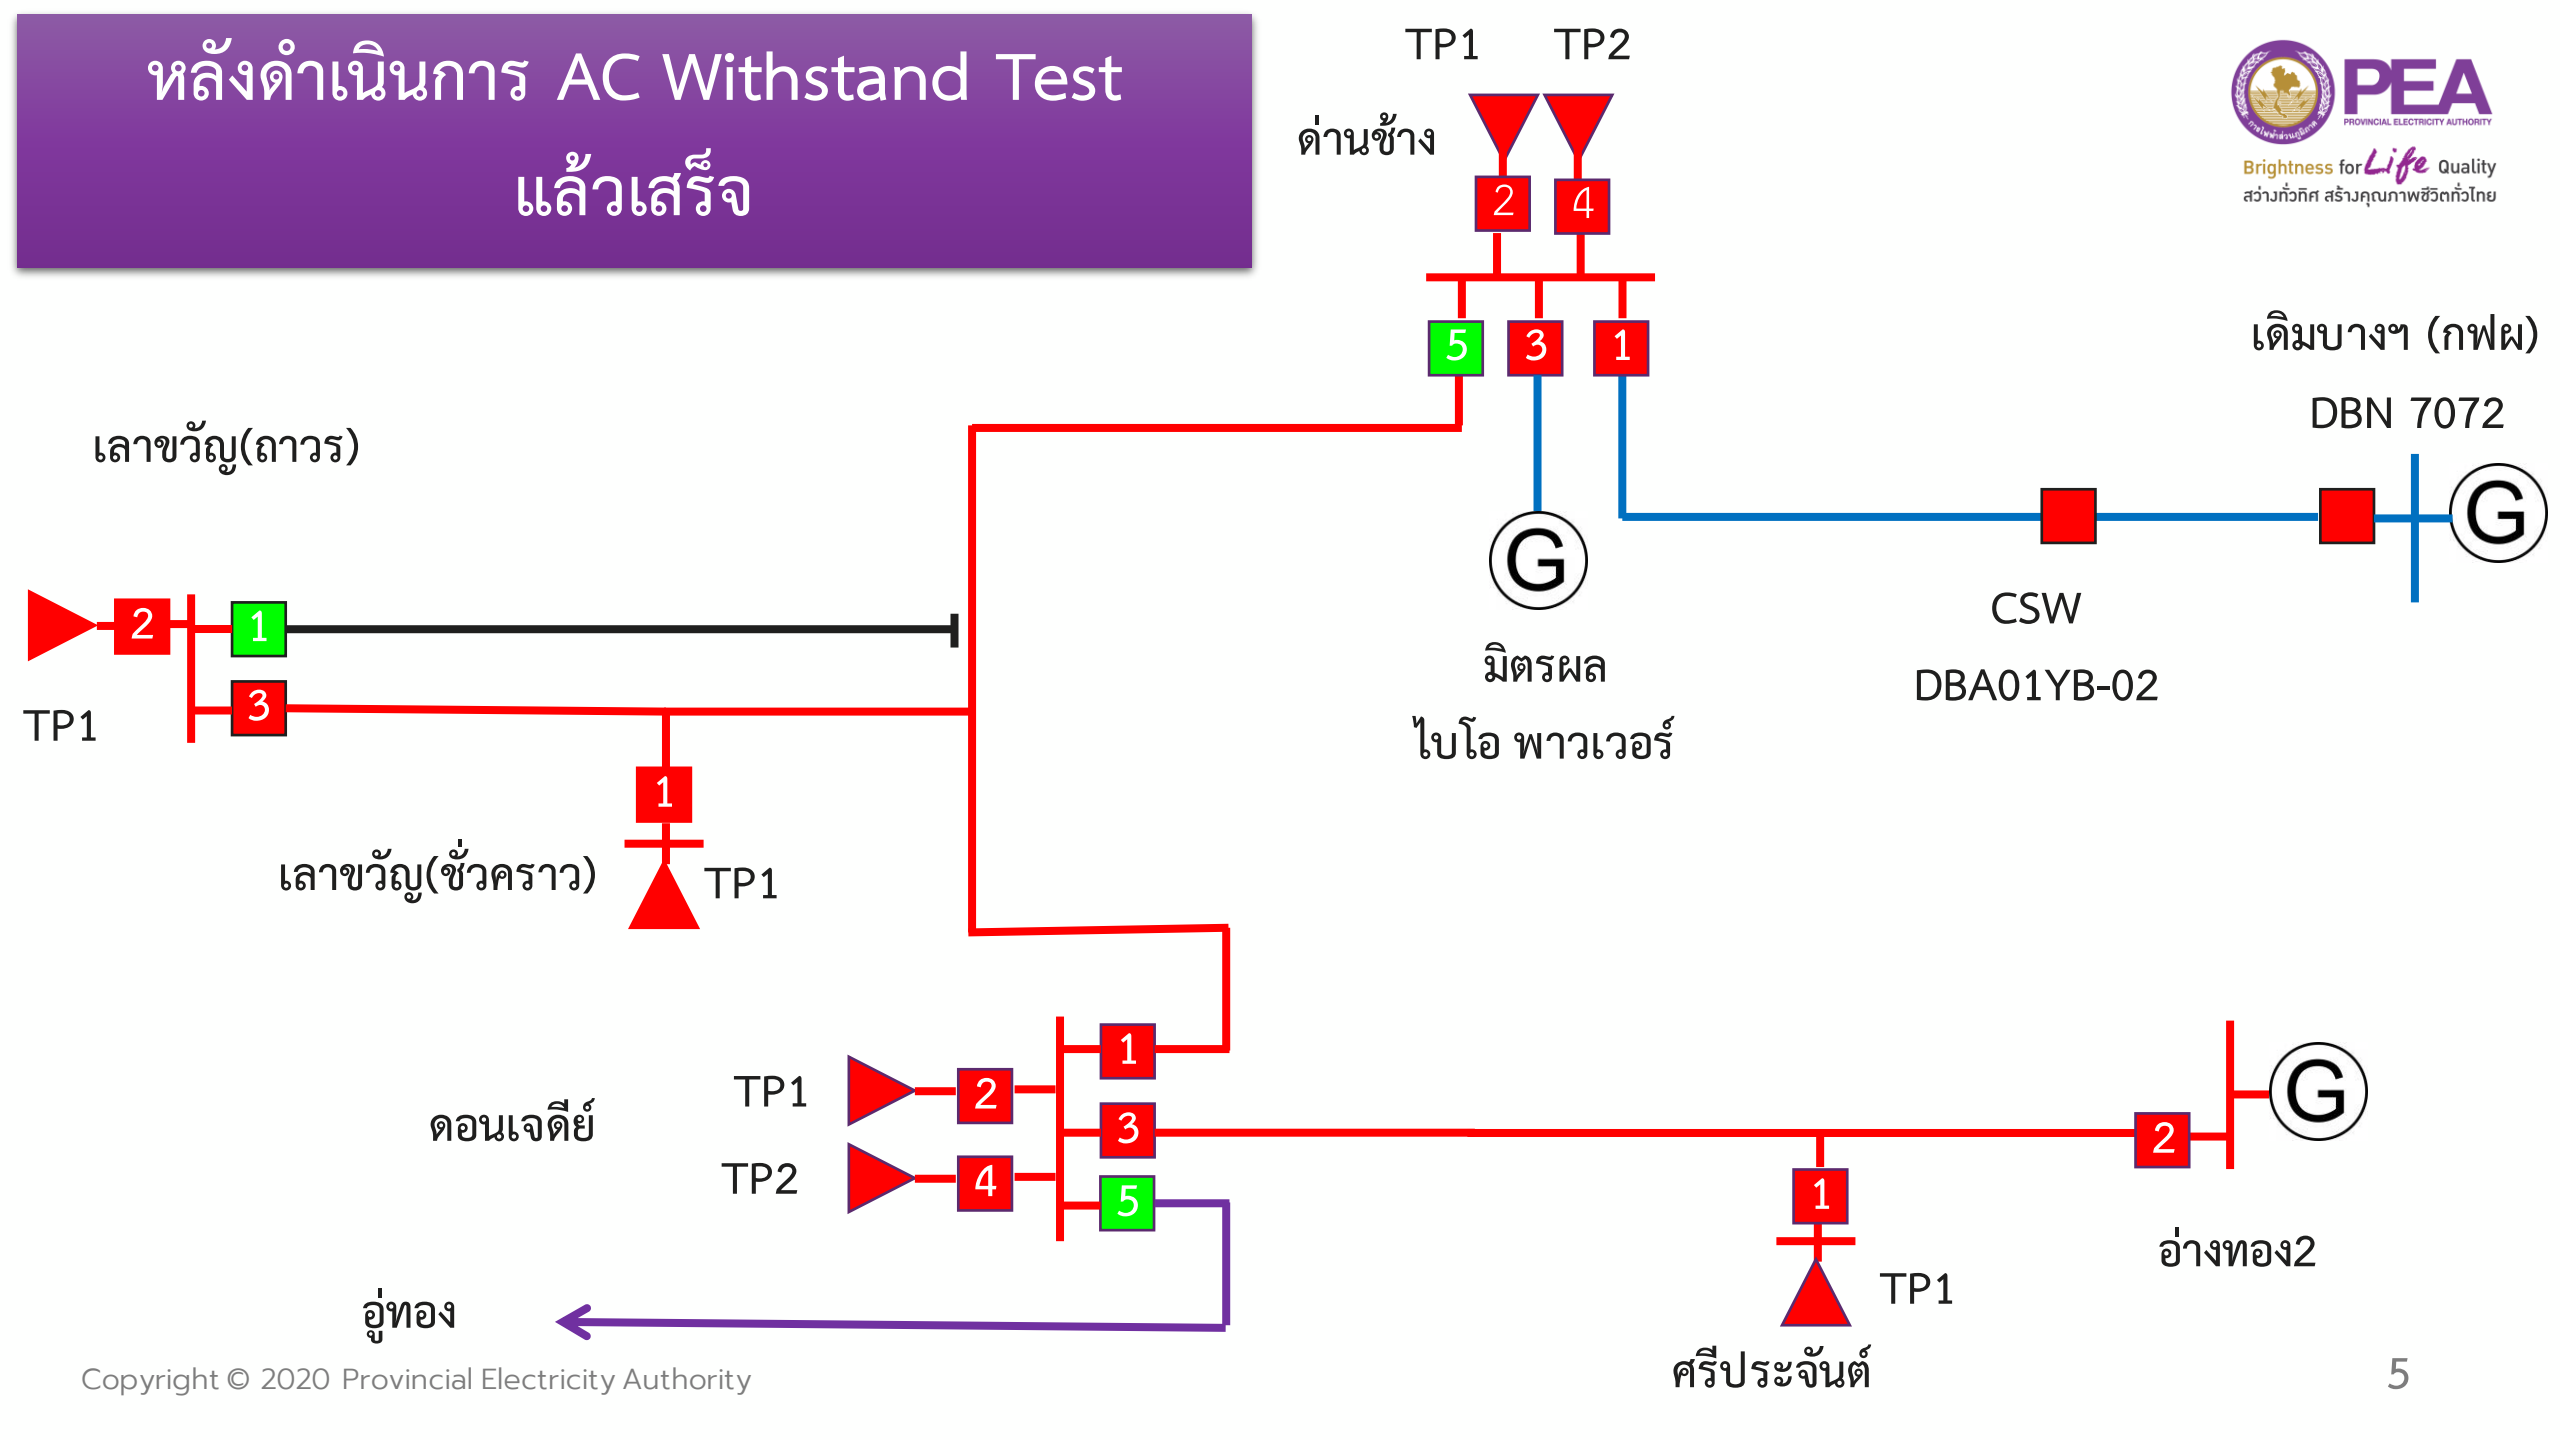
หลังดำเนินการ AC Withstand Test แล้วเสร็จ

PEA
PROVINCIAL ELECTRICITY AUTHORITY
Brightness for Life Quality
สว่างทั่วทิศ สร้างคุณภาพชีวิตทั่วไทย

TP1 TP2
ด่านช้าง
2 4
5 3 1

เดิมบางฯ (กฟผ)
DBN 7072

เลาขวัญ(ถาวร)

G
G

2 1
3
TP1

CSW
DBA01YB-02

มิตรผล
ไบโอ พาวเวอร์

1
เลาขวัญ(ชั่วคราว) TP1

1
TP1 2
ดอนเจดีย์ 3
TP2 4
5

G
2

1
อ่างทอง2
TP1

อู่ทอง

ศรีประจันต์

Copyright © 2020 Provincial Electricity Authority

5